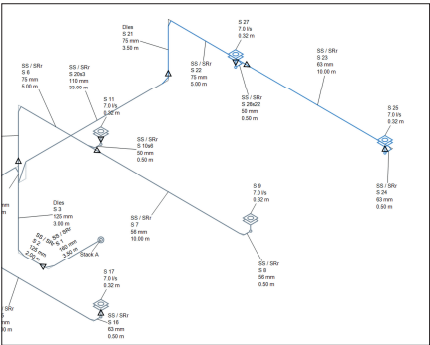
Dies
S 21
75 mm
3.50 m

S 27
7.0 l/s
0.32 m

SS / SRr
S 22
75 mm
5.00 m

SS / SRr
S 23
63 mm
10.00 m

SS / SRr
S 26x22
50 mm
0.50 m

SS / SRr
S 6
75 mm
5.00 m

SS / SRr
S 20x3
110 mm
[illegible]

S 11
7.0 l/s
0.32 m

SS / SRr
S 10x6
50 mm
0.50 m

S 25
7.0 l/s
0.32 m

SS / SRr
S 24
63 mm
0.50 m

S 9
7.1 l/s
0.32 m

Dies
S 3
125 mm
3.00 m

SS / SRr
S 2
125 mm
2.50 m

SS / SRr
S 1
160 mm
3.50 m

Stack A

SS / SRr
S 7
56 mm
10.00 m

SS / SRr
S 8
56 mm
0.50 m

S 17
7.0 l/s
0.32 m

SS / SRr
S 16
63 mm
0.50 m

mm

SRr

mm

m